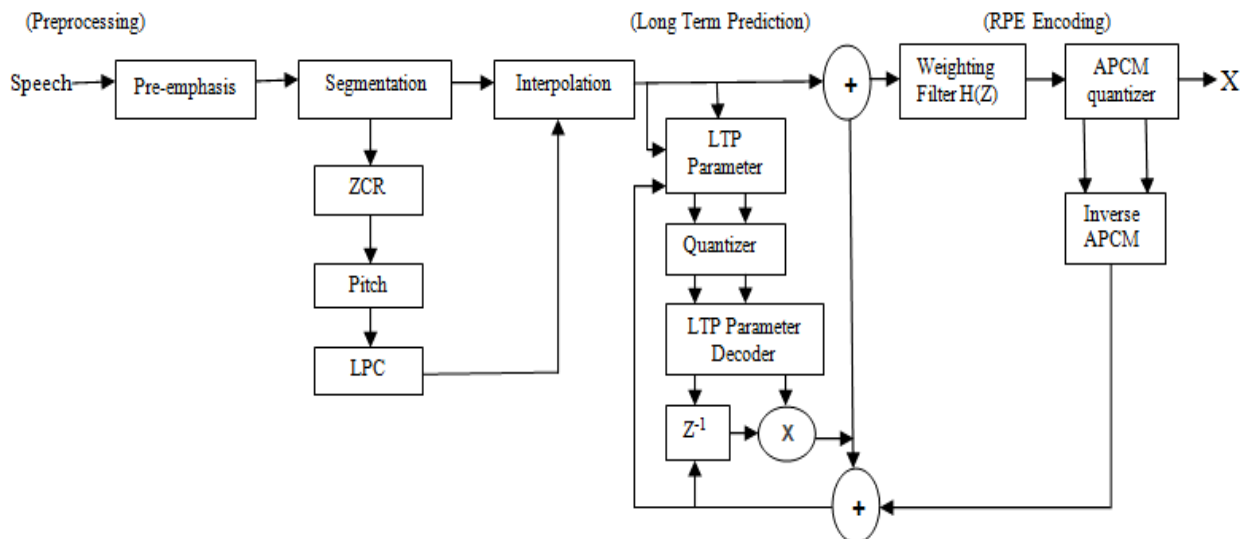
(Preprocessing)

(Long Term Prediction)

(RPE Encoding)

Speech

Pre-emphasis

Segmentation

Interpolation

+

Weighting Filter H(Z)

APCM quantizer

X

ZCR

Pitch

LPC

LTP Parameter

Quantizer

LTP Parameter Decoder

$Z^{-1}$

X

+

Inverse APCM